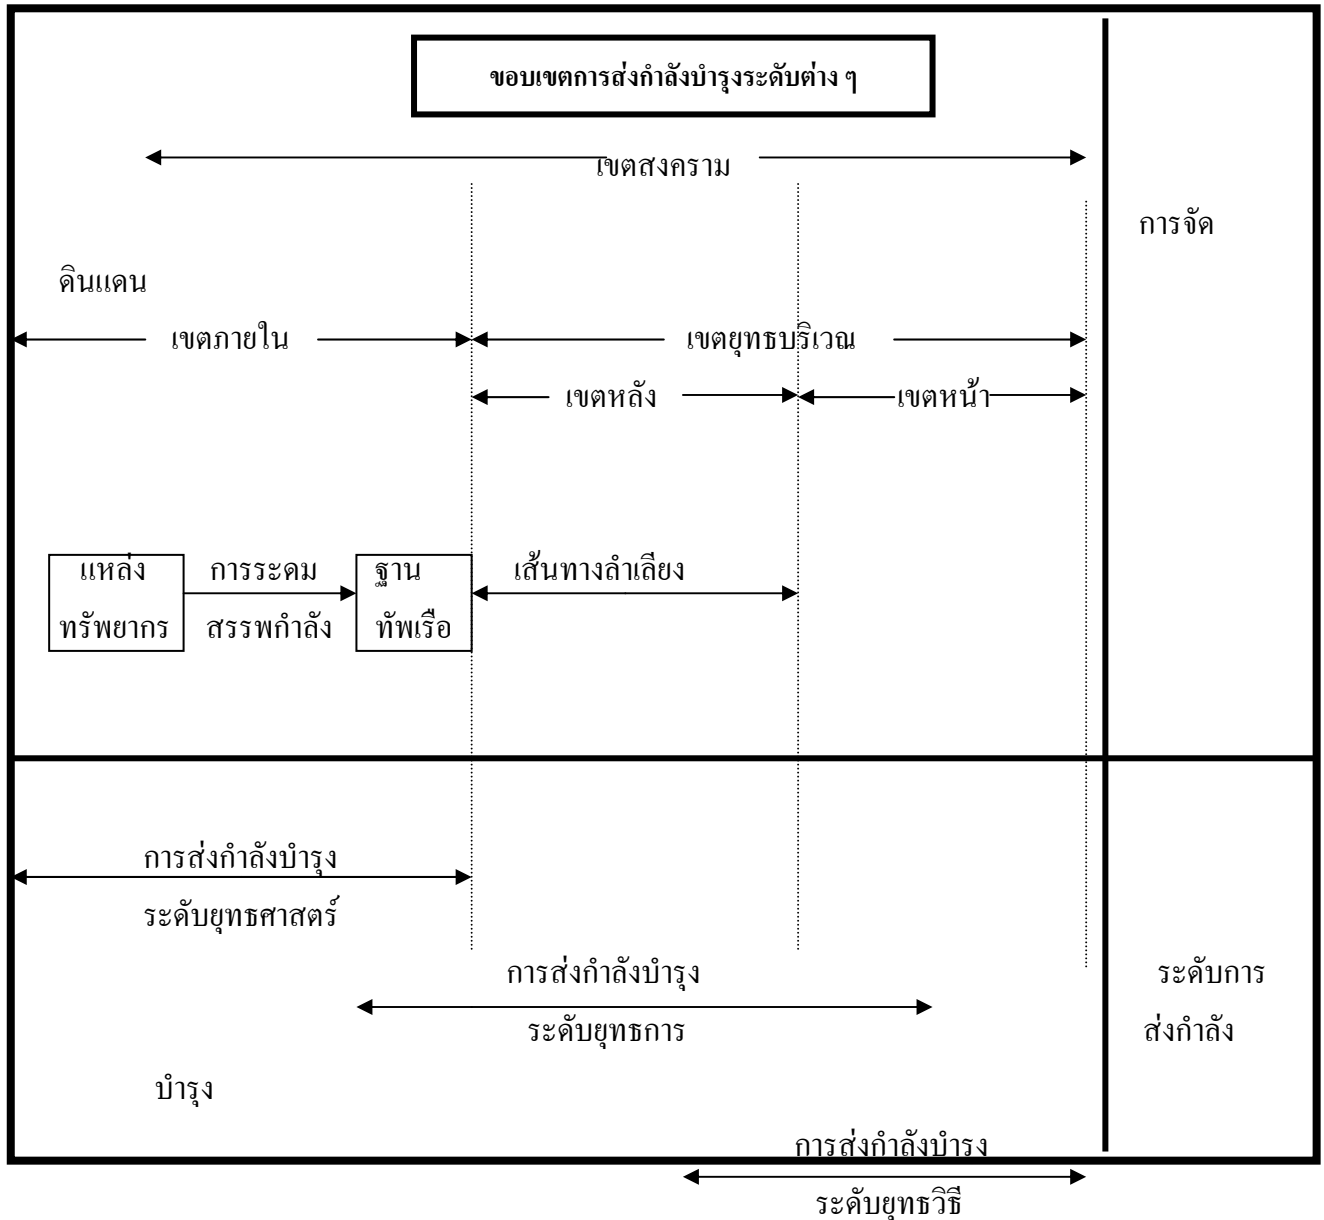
ขอบเขตการส่งกำลังบำรุงระดับต่าง ๆ

เขตสงคราม

การจัด

ดินแดน

เขตภายใน

เขตยุทธบริเวณ

เขตหลัง

เขตหน้า

แหล่ง ทรัพยากร

การระดม สรรพกำลัง

ฐาน ทัพเรือ

เส้นทางลำเลียง

การส่งกำลังบำรุง ระดับยุทธศาสตร์

การส่งกำลังบำรุง ระดับยุทธการ

ระดับการ ส่งกำลัง

บำรุง

การส่งกำลังบำรุง ระดับยุทธวิธี